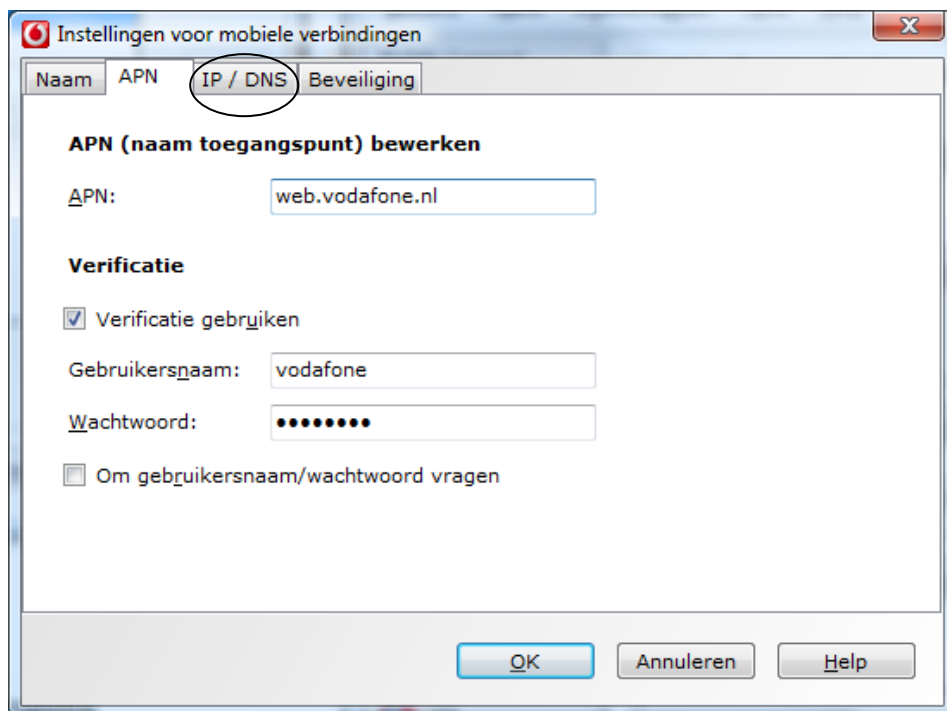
Instellingen voor mobiele verbindingen

Naam | APN | IP / DNS | Beveiliging

APN (naam toegangspunt) bewerken

APN: web.vodafone.nl

Verificatie

Verificatie gebruiken

Gebruikersnaam: vodafone

Wachtwoord: ••••••••

Om gebruikersnaam/wachtwoord vragen

OK Annuleren Help